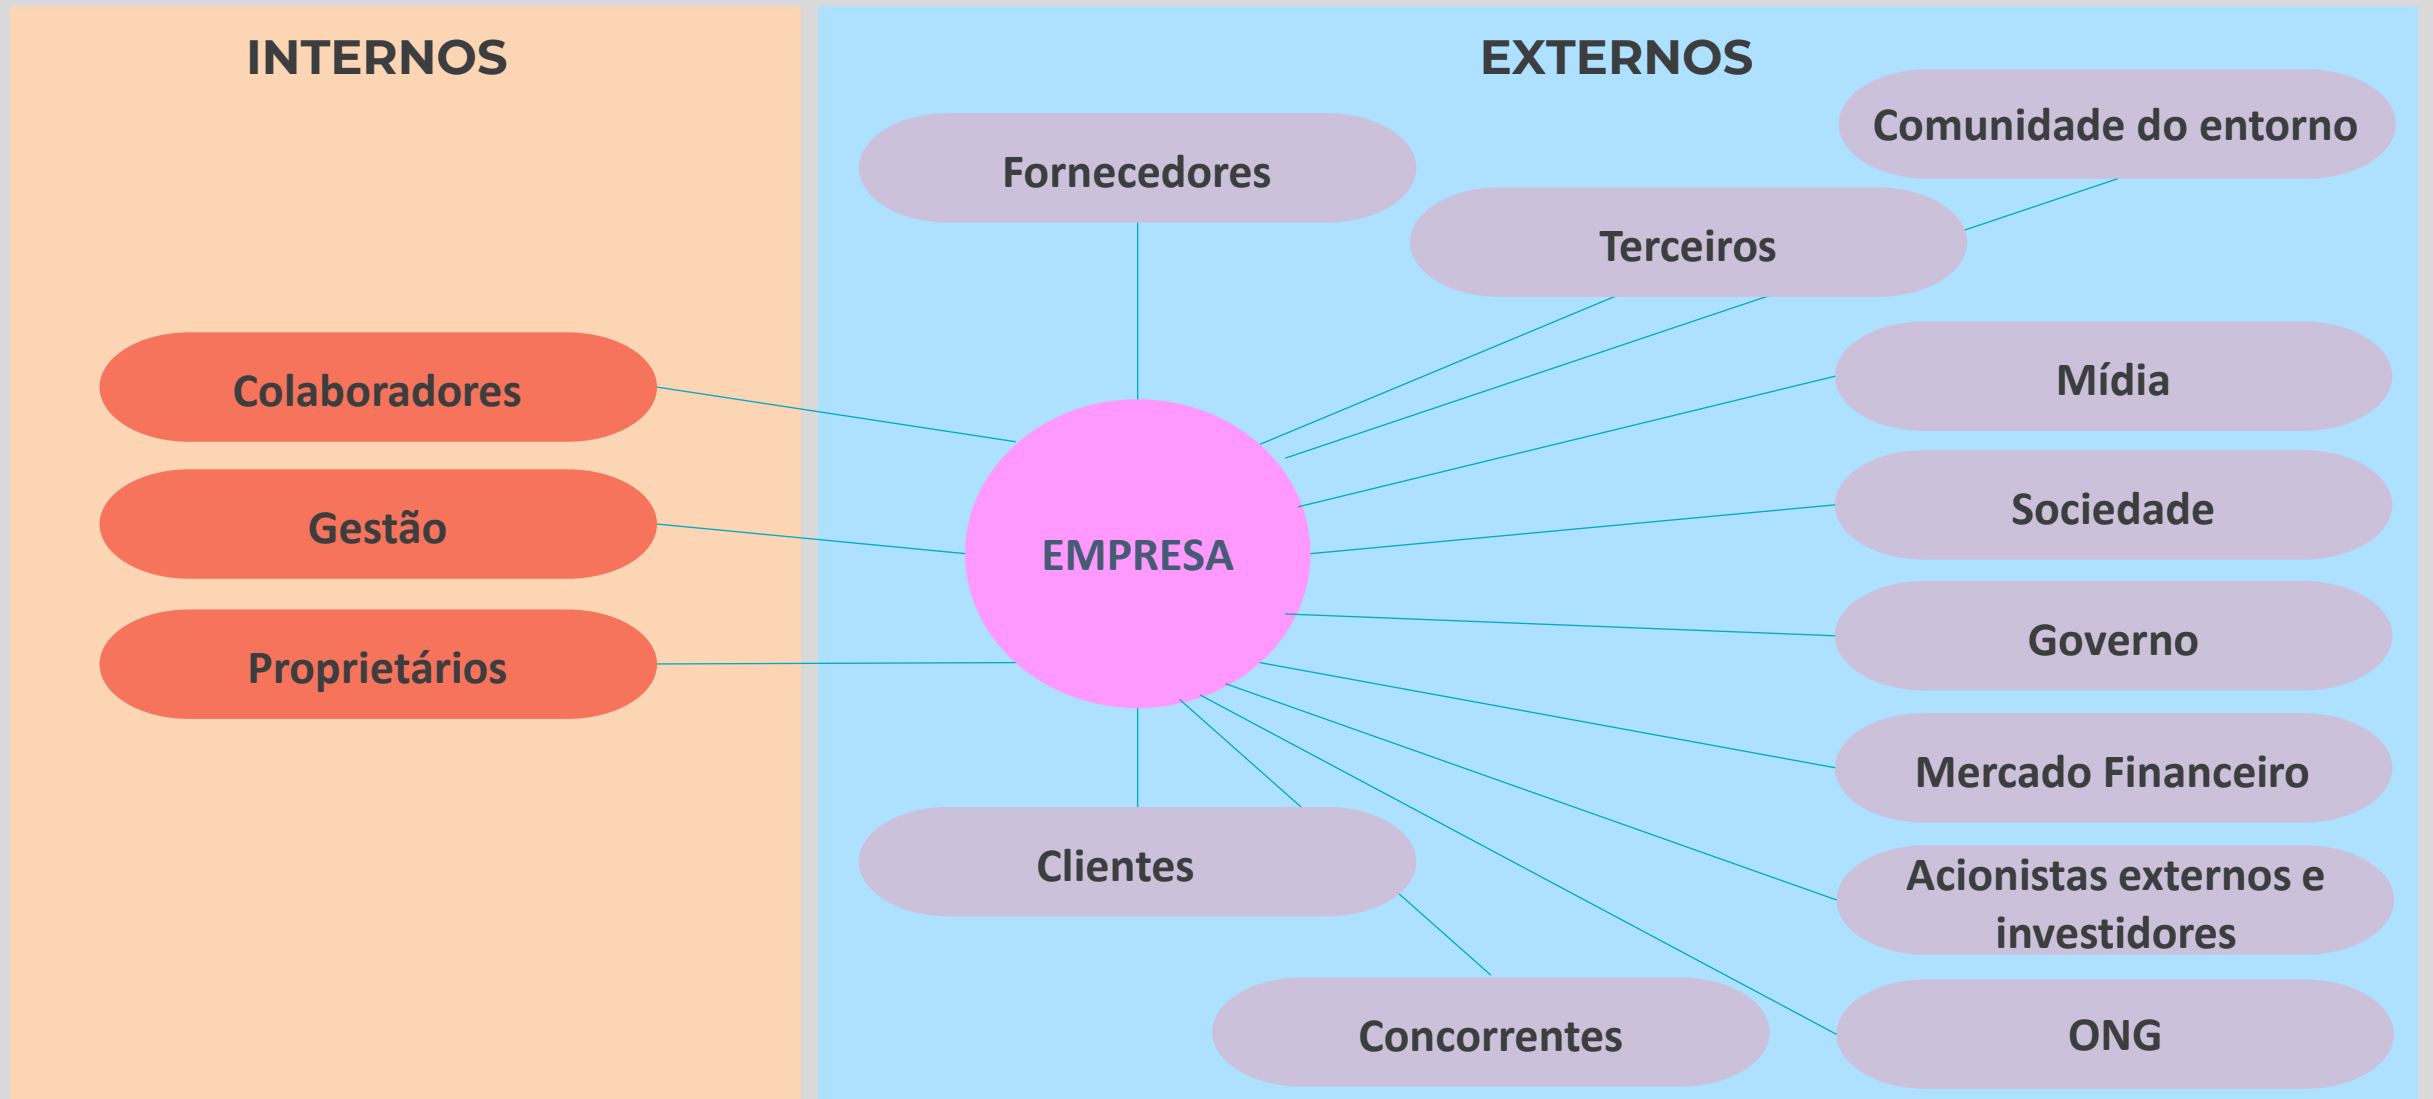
INTERNOS

Colaboradores

Gestão

Proprietários

EXTERNOS

Fornecedores

Comunidade do entorno

Terceiros

Mídia

Sociedade

EMPRESA

Governo

Mercado Financeiro

Clientes

Acionistas externos e investidores

Concorrentes

ONG